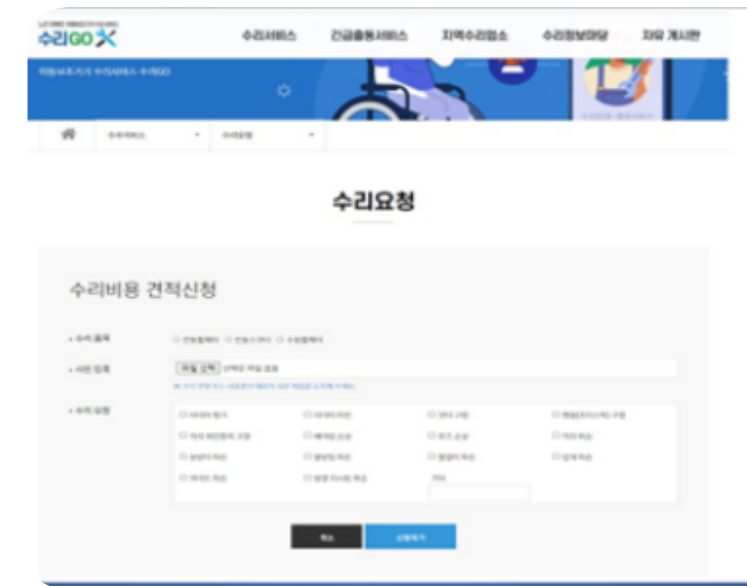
수리GO

수리서비스 긴급출동서비스 지역수리업소 수리정보마당 자유 게시판

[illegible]

수리서비스 수리요청

수리요청

수리비용 견적신청

• 수리 품목 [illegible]

• 사진 등록 파일 선택 선택된 파일 없음

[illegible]

• 수리 요청 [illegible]

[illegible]

취소 신청하기